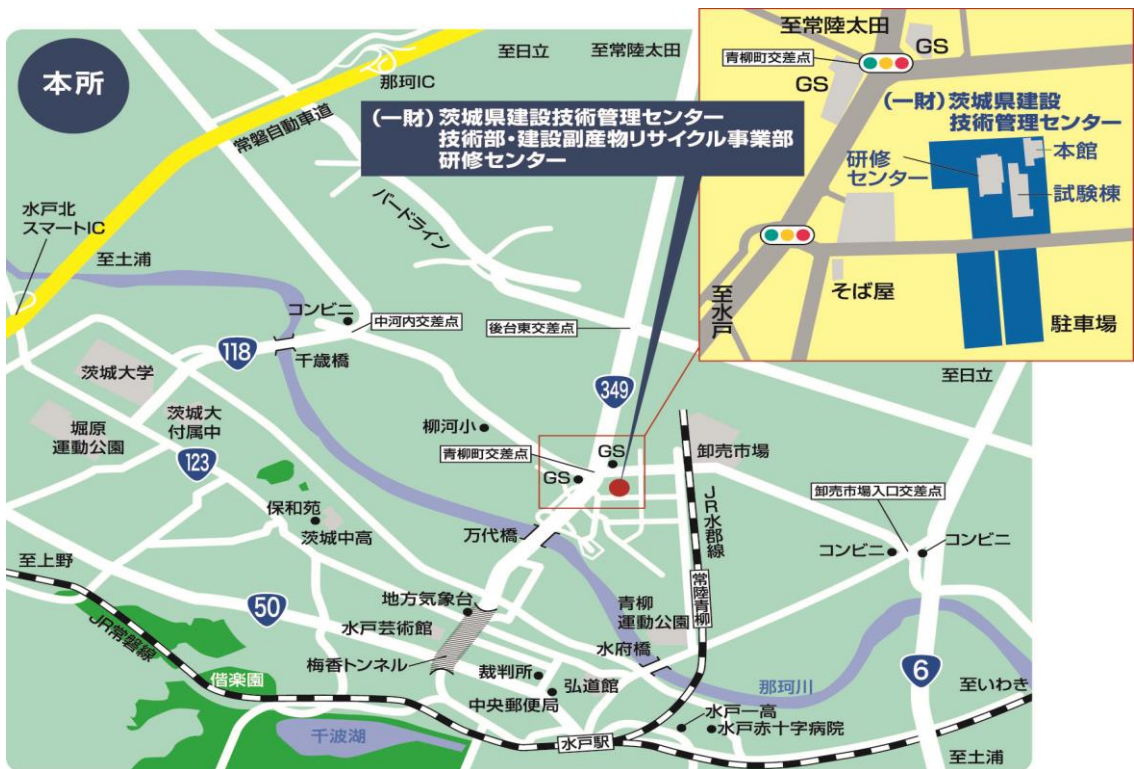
本所

至日立　至常陸太田

那珂IC

常磐自動車道

(一財) 茨城県建設技術管理センター
技術部・建設副産物リサイクル事業部
研修センター

水戸北スマートIC

バードライン

至土浦

コンビニ　中河内交差点

後台東交差点

118　千歳橋

茨城大学

349

茨城大付属中

堀原運動公園

123

柳河小

青柳町交差点　GS

GS

卸売市場

JR水郡線

卸売市場入口交差点

保和苑

茨城中高

万代橋

コンビニ　コンビニ

至上野

常陸青柳

JR常磐線

50

地方気象台

水戸芸術館

青柳運動公園

梅香トンネル

水府橋

裁判所

弘道館

那珂川

6

偕楽園

中央郵便局

至いわき

水戸一高

水戸赤十字病院

千波湖

水戸駅

至土浦

至常陸太田

青柳町交差点

GS

GS

(一財) 茨城県建設技術管理センター

研修センター

本館

試験棟

至水戸

そば屋

駐車場

至日立